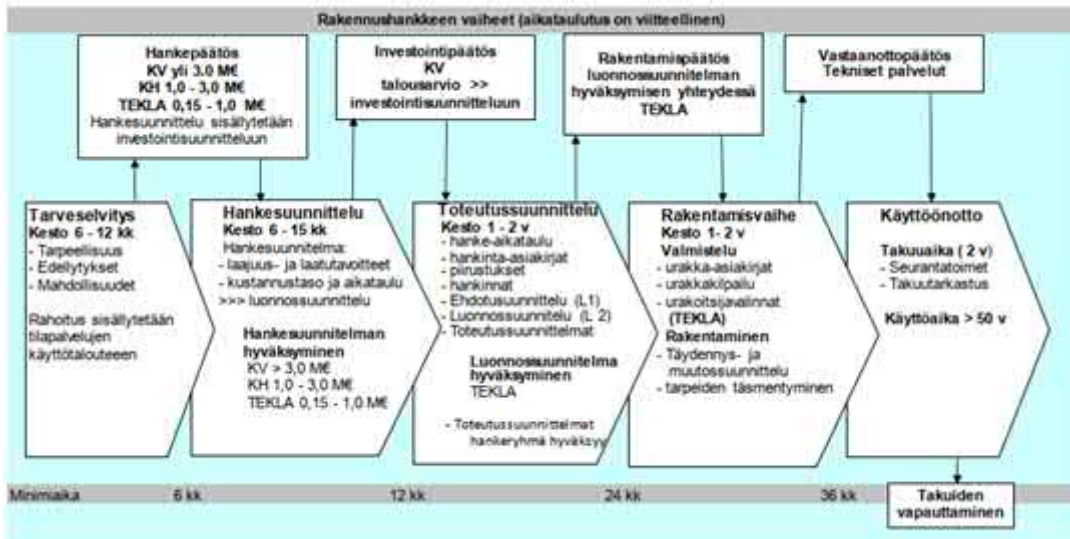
Rakennushankkeen vaiheet (aikataulutus on viitteellinen)

Hankepäätös
KV yli 3.0 M€
KH 1,0 - 3,0 M€
TEKLA 0,15 - 1,0 M€
Hankesuunnittelu sisällytetään investointisuunnitteluun

Investointipäätös
KV
talousarvio >>
investointisuunnitteluun

Rakentamispäätös
luonnossuunnitelman hyväksymisen yhteydessä
TEKLA

Vastaanottopäätös
Tekniset palvelut

Tarveselvitys
Kesto 6 - 12 kk
- Tarpeellisuus
- Edellytykset
- Mahdollisuudet

Rahoitus sisällytetään tilapalvelujen käyttötalouteeen

Hankesuunnittelu
Kesto 6 - 15 kk
Hankesuunnitelma:
- laajuus- ja laatutavoitteet
- kustannustaso ja aikataulu
>>> luonnossuunnittelu

Hankesuunnitelman hyväksyminen
KV > 3,0 M€
KH 1,0 - 3,0 M€
TEKLA 0,15 - 1,0 M€

Toteutussuunnittelu
Kesto 1 - 2 v
- hanke-aikataulu
- hankinta-asiakirjat
- piirustukset
- hankinnat
- Ehdotussuunnittelu (L1)
- Luonnossuunnittelu (L 2)
- Toteutussuunnitelmat

Luonnossuunnitelma hyväksyminen
TEKLA

- Toteutussuunnitelmat hankeryhmä hyväksyy

Rakentamisvaihe
Kesto 1- 2 v
Valmistelu
- urakka-asiakirjat
- urakkakilpailu
- urakoitsijavalinnat
(TEKLA)
Rakentaminen
- Täydennys- ja muutossuunnittelu
- tarpeiden täsmentyminen

Käyttöönotto
Takuuaika ( 2 v)
- Seurantatoimet
- Takuutarkastus

Käyttöaika > 50 v

Minimiaika 6 kk 12 kk 24 kk 36 kk

Takuiden vapauttaminen